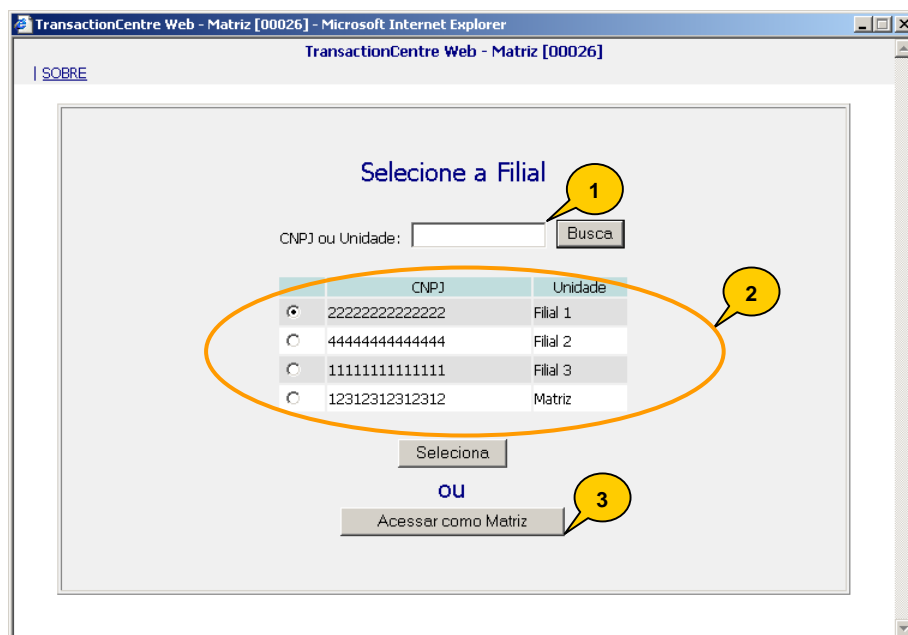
TransactionCentre Web - Matriz [00026] - Microsoft Internet Explorer

TransactionCentre Web - Matriz [00026]

| SOBRE

Selecione a Filial

1

CNPJ ou Unidade: Busca

2

|  | CNPJ | Unidade |
|---|---|---|
| ◉ | 22222222222222 | Filial 1 |
| ○ | 44444444444444 | Filial 2 |
| ○ | 11111111111111 | Filial 3 |
| ○ | 12312312312312 | Matriz |

Seleciona

ou

3

Acessar como Matriz